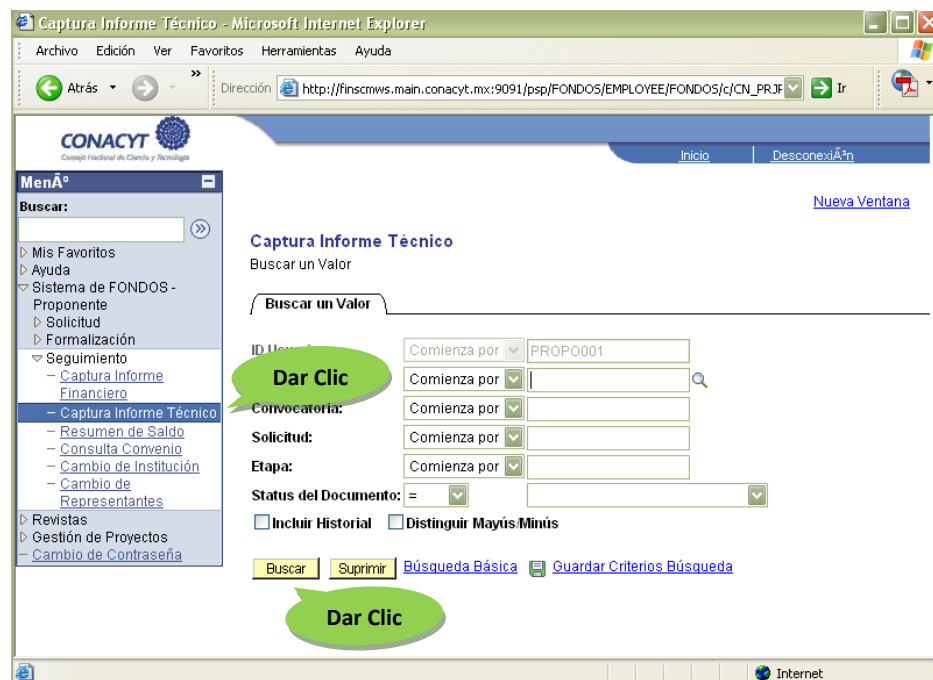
Captura Informe Técnico - Microsoft Internet Explorer

Archivo Edición Ver Favoritos Herramientas Ayuda

Atrás

Dirección http://finscmws.main.conacyt.mx:9091/psp/FONDOS/EMPLOYEE/FONDOS/c/CN_PRJF Ir

CONACYT
Consejo Nacional de Ciencia y Tecnología

Inicio | DesconexiÃ³n

MenÃº
Buscar:
Mis Favoritos
Ayuda
Sistema de FONDOS - Proponente
Solicitud
Formalización
Seguimiento
– Captura Informe Financiero
– Captura Informe Técnico
– Resumen de Saldo
– Consulta Convenio
– Cambio de Institución
– Cambio de Representantes
Revistas
Gestión de Proyectos
– Cambio de Contraseña

Nueva Ventana

Captura Informe Técnico
Buscar un Valor

Buscar un Valor

ID Usuario: Comienza por PROPO001
Dar Clic
Comienza por
Convocatoria: Comienza por
Solicitud: Comienza por
Etapa: Comienza por
Status del Documento: =

Incluir Historial Distinguir Mayús/Minús

Buscar Suprimir Búsqueda Básica Guardar Criterios Búsqueda

Dar Clic

Internet